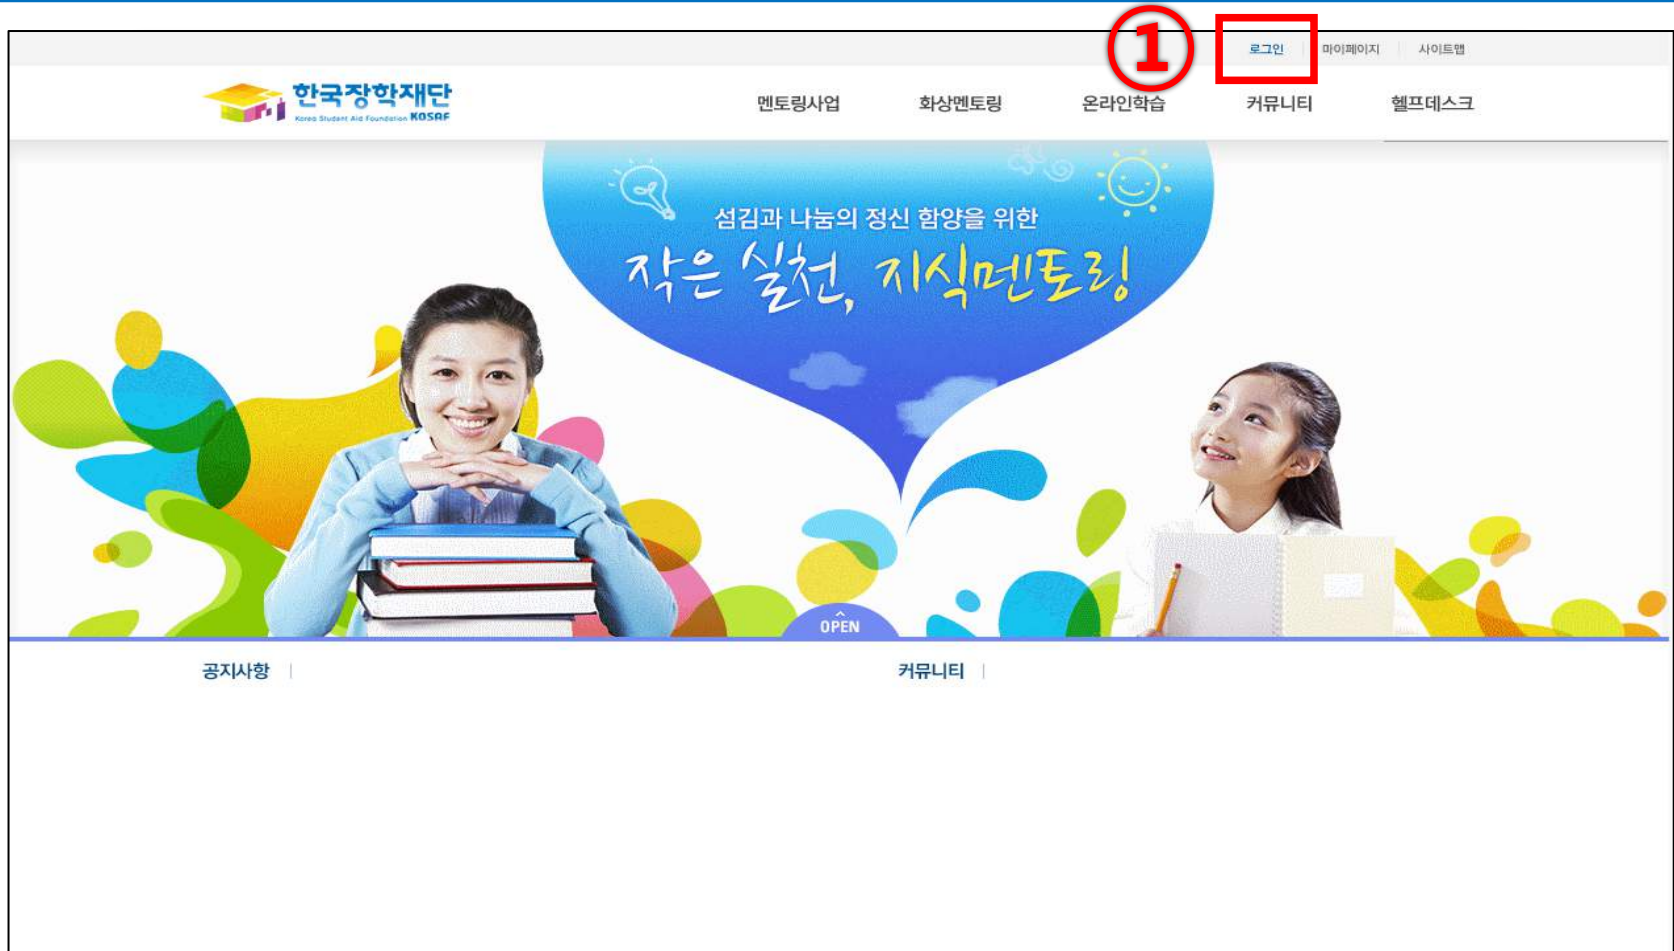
①
로그인 | 마이페이지 | 사이트맵

한국장학재단
Korea Student Aid Foundation KOSAF

멘토링사업 화상멘토링 온라인학습 커뮤니티 헬프데스크

섬김과 나눔의 정신 함양을 위한
작은 실천, 지식멘토링

OPEN

공지사항 | 커뮤니티 |